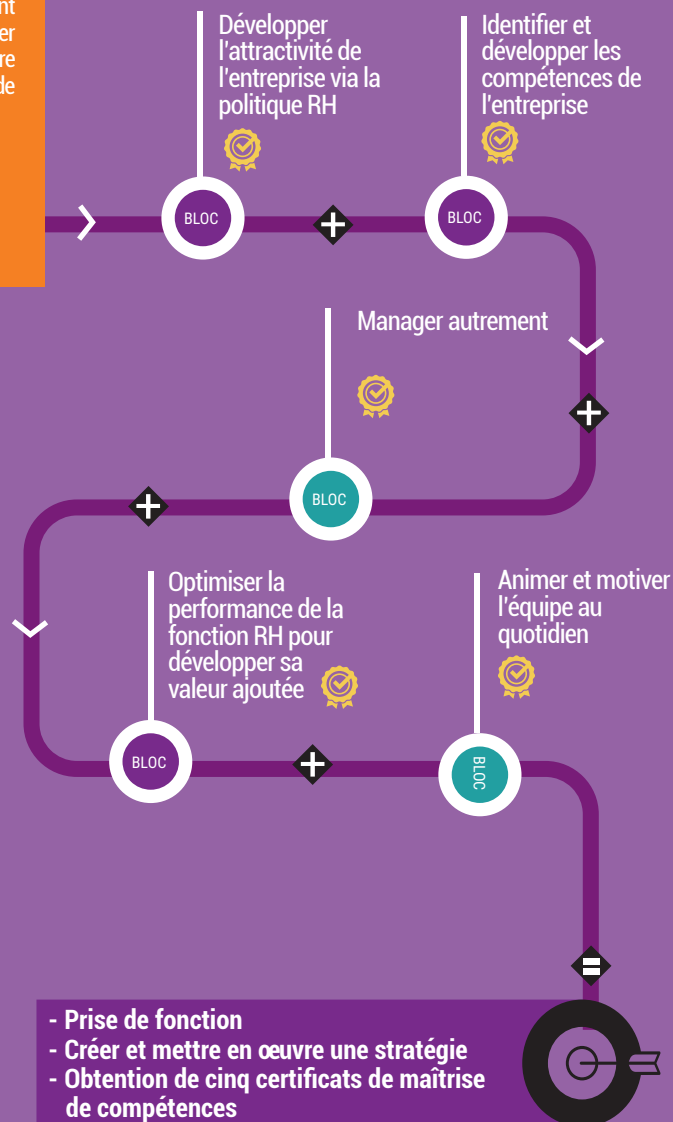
nt
er
re
de

Développer l'attractivité de l'entreprise via la politique RH

Identifier et développer les compétences de l'entreprise

BLOC

BLOC

Manager autrement

BLOC

Optimiser la performance de la fonction RH pour développer sa valeur ajoutée

Animer et motiver l'équipe au quotidien

BLOC

BLOC

- Prise de fonction
- Créer et mettre en œuvre une stratégie
- Obtention de cinq certificats de maîtrise de compétences